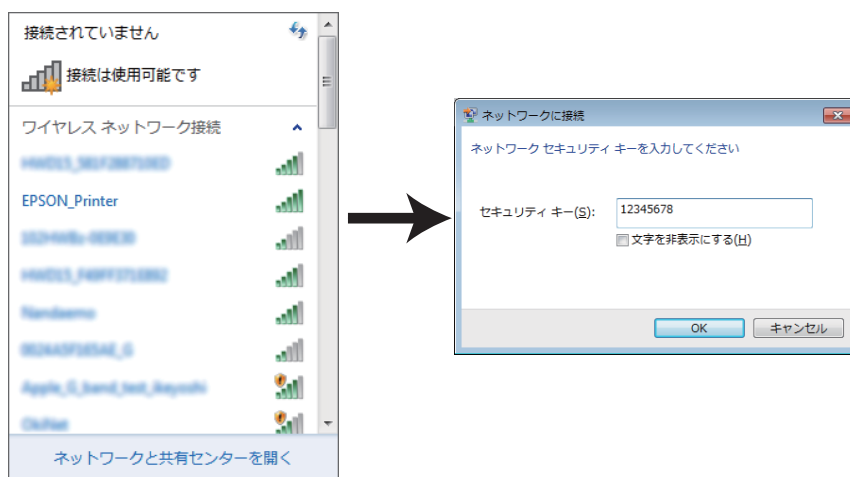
接続されていません

接続は使用可能です

ワイヤレス ネットワーク接続

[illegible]

EPSON_Printer

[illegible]

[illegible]

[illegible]

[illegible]

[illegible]

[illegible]

ネットワークと共有センターを開く

ネットワークに接続

ネットワーク セキュリティ キーを入力してください

セキュリティ キー(S): 12345678

文字を非表示にする(H)

OK キャンセル